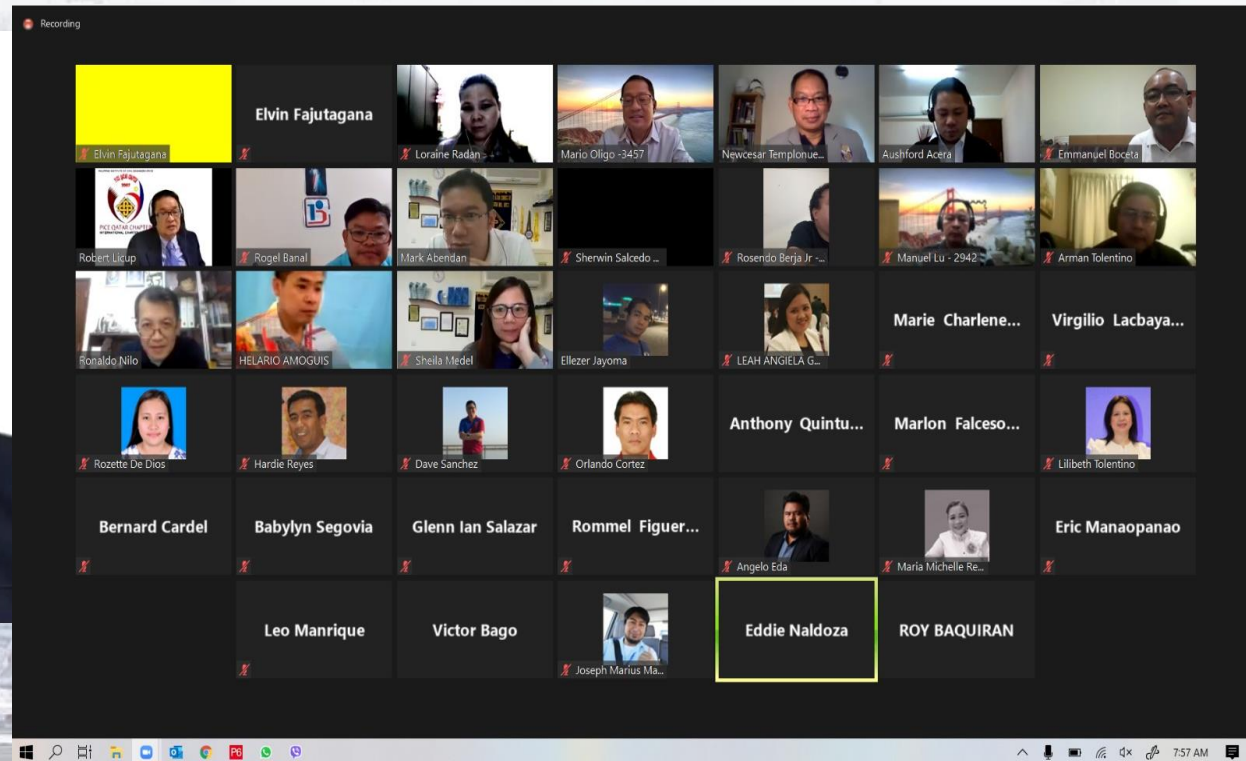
Recording

Elvin Fajutagana
Elvin Fajutagana
Loraine Radan
Mario Oligo -3457
Newcesar Templonue...
Aushford Acera
Emmanuel Boceta

PICE QATAR CHAPTER
Robert Licup
Rogel Banal
Mark Abendan
Sherwin Salcedo ...
Rosendo Berja Jr -...
Manuel Lu - 2942
Arman Tolentino

Ronaldo Nilo
HELARIO AMOGUIS
Sheila Medel
Ellezer Jayoma
LEAH ANGIELA G...
Marie Charlene...
Virgilio Lacbaya...

Rozette De Dios
Hardie Reyes
Dave Sanchez
Orlando Cortez
Anthony Quintu...
Marlon Falceso...
Lilibeth Tolentino

Bernard Cardel
Babylyn Segovia
Glenn Ian Salazar
Rommel Figuer...
Angelo Eda
Maria Michelle Re...
Eric Manaopanao

Leo Manrique
Victor Bago
Joseph Marius Ma...
Eddie Naldoza
ROY BAQUIRAN

7:57 AM